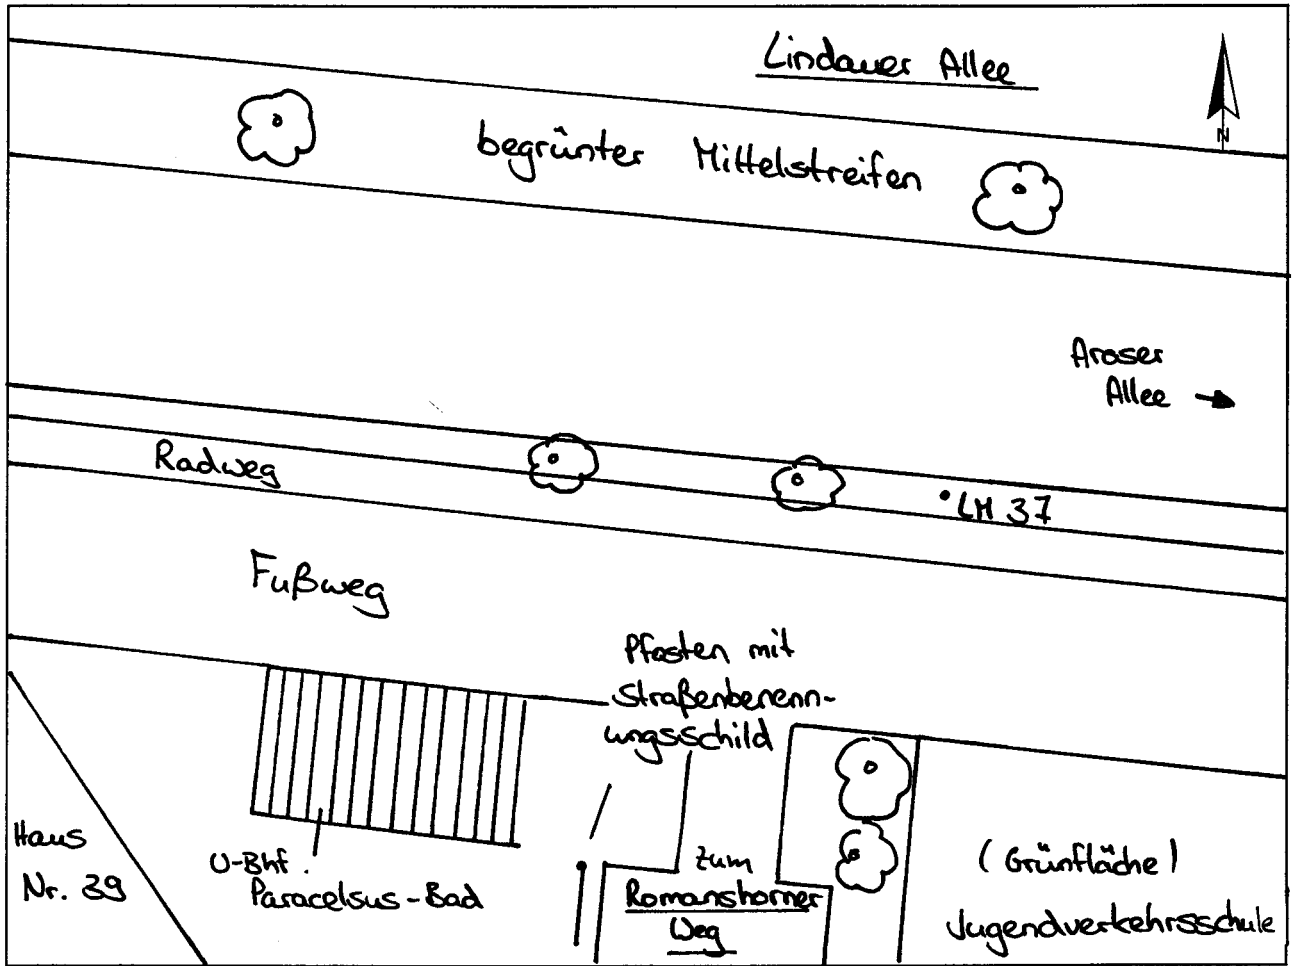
Lindauer Allee

N

begrünter Mittelstreifen

Aroser Allee

Radweg

LH 37

Fußweg

Pfosten mit Straßenbenennungsschild

Haus Nr. 39

U-Bhf. Paracelsus-Bad

zum Romanshorner Weg

(Grünfläche) Jugendverkehrsschule